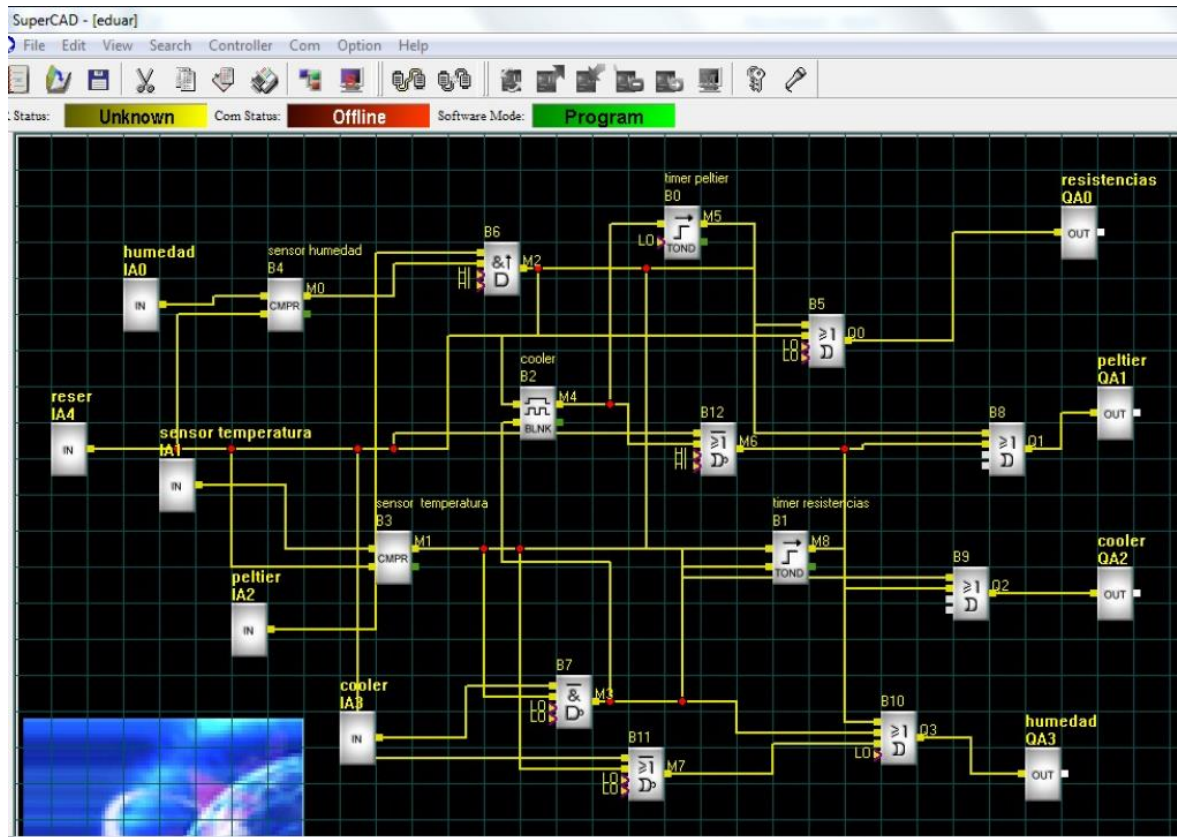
SuperCAD - [eduar]

File Edit View Search Controller Com Option Help

Status: Unknown Com Status: Offline Software Mode: Program

timer peltier
B0
M5
LO
TOND

resistencias
QA0
OUT

B6
&
M2
HI
HI

humedad
IA0
IN

sensor humedad
B4
CMPR
M0

B5
≥1
Q0
LO
LO

cooler
B2
M4
BLNK

peltier
QA1
OUT

reser
IA4
IN

sensor temperatura
IA1
IN

B12
≥1
M6
HI
HI

B8
≥1
Q1

sensor temperatura
B3
CMPR
M1

timer resistencias
B1
M8
TOND

cooler
QA2
OUT

B9
≥1
Q2

peltier
IA2
IN

B7
&
M3
LO
LO

cooler
IA3
IN

B10
≥1
Q3
LO

humedad
QA3
OUT

B11
≥1
M7
LO
LO